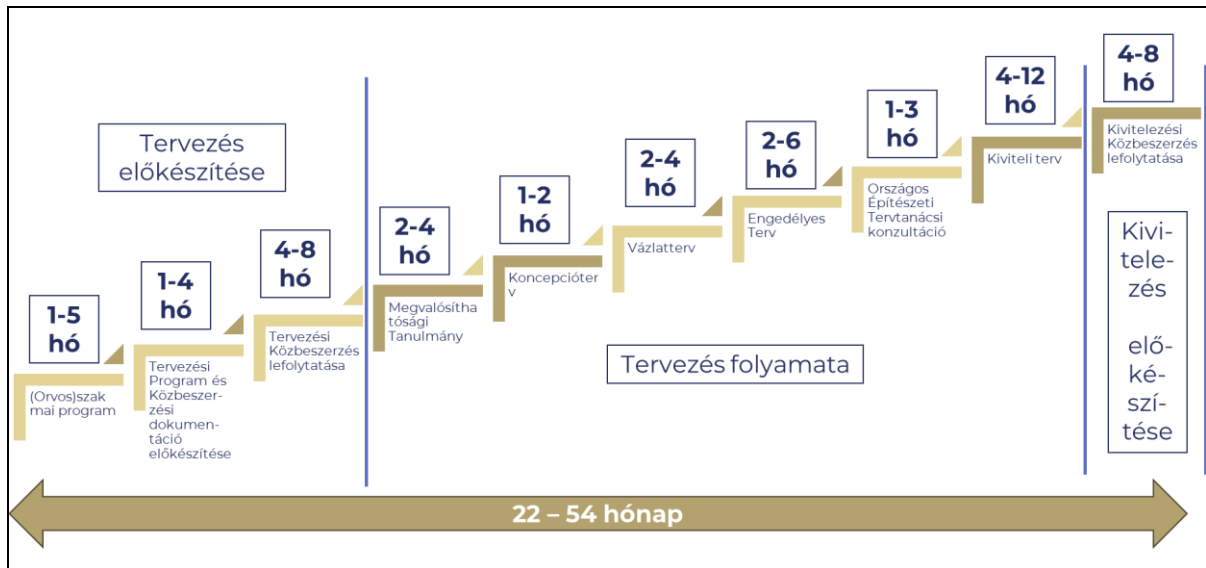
Tervezés előkészítése

1-5 hó

(Orvos)szakmai program

1-4 hó

Tervezési Program és Közbeszerzési dokumentáció előkészítése

4-8 hó

Tervezési Közbeszerzés lefolytatása

2-4 hó

Megvalósíthatósági Tanulmány

1-2 hó

Koncepcióterv

2-4 hó

Vázlatterv

2-6 hó

Engedélyes Terv

1-3 hó

Országos Építészeti Tervtanácsi konzultáció

4-12 hó

Kiviteli terv

4-8 hó

Kivitelezési Közbeszerzés lefolytatása

Tervezés folyamata

Kivitelezés előkészítése

22 – 54 hónap